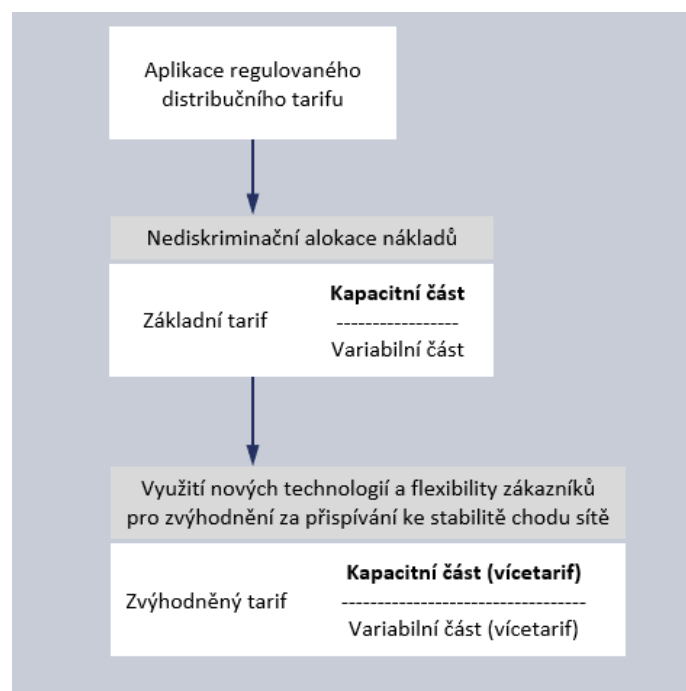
Aplikace regulovaného distribučního tarifu

Nediskriminační alokace nákladů

Základní tarif

**Kapacitní část**

-----------------

Variabilní část

Využití nových technologií a flexibility zákazníků pro zvýhodnění za přispívání ke stabilitě chodu sítě

Zvýhodněný tarif

**Kapacitní část (vícetarif)**

----------------------------------

Variabilní část (vícetarif)